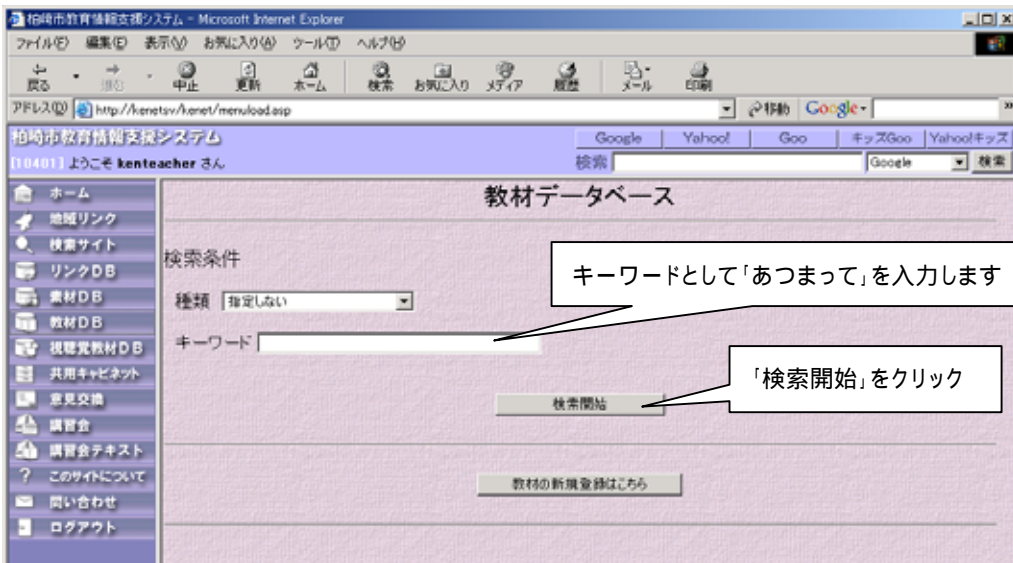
柏崎市教育情報支援システム - Microsoft Internet Explorer

ファイル(F) 編集(E) 表示(V) お気に入り(A) ツール(T) ヘルプ(H)

戻る 進む 中止 更新 ホーム 検索 お気に入り メディア 履歴 メール 印刷

アドレス(D) http://kenetsv/kenet/menuload.asp

移動 Google

柏崎市教育情報支援システム

[10401] ようこそ kenteacher さん

Google | Yahoo! | Goo | キッズGoo | Yahoo!キッズ

検索 Google 検索

ホーム
地域リンク
検索サイト
リンクDB
素材DB
教材DB
視聴覚教材DB
共用キャビネット
意見交換
講習会
講習会テキスト
このサイトについて
問い合わせ
ログアウト

教材データベース

検索条件

種類 指定しない

キーワード

検索開始

教材の新規登録はこちら

キーワードとして「あつまって」を入力します

「検索開始」をクリック